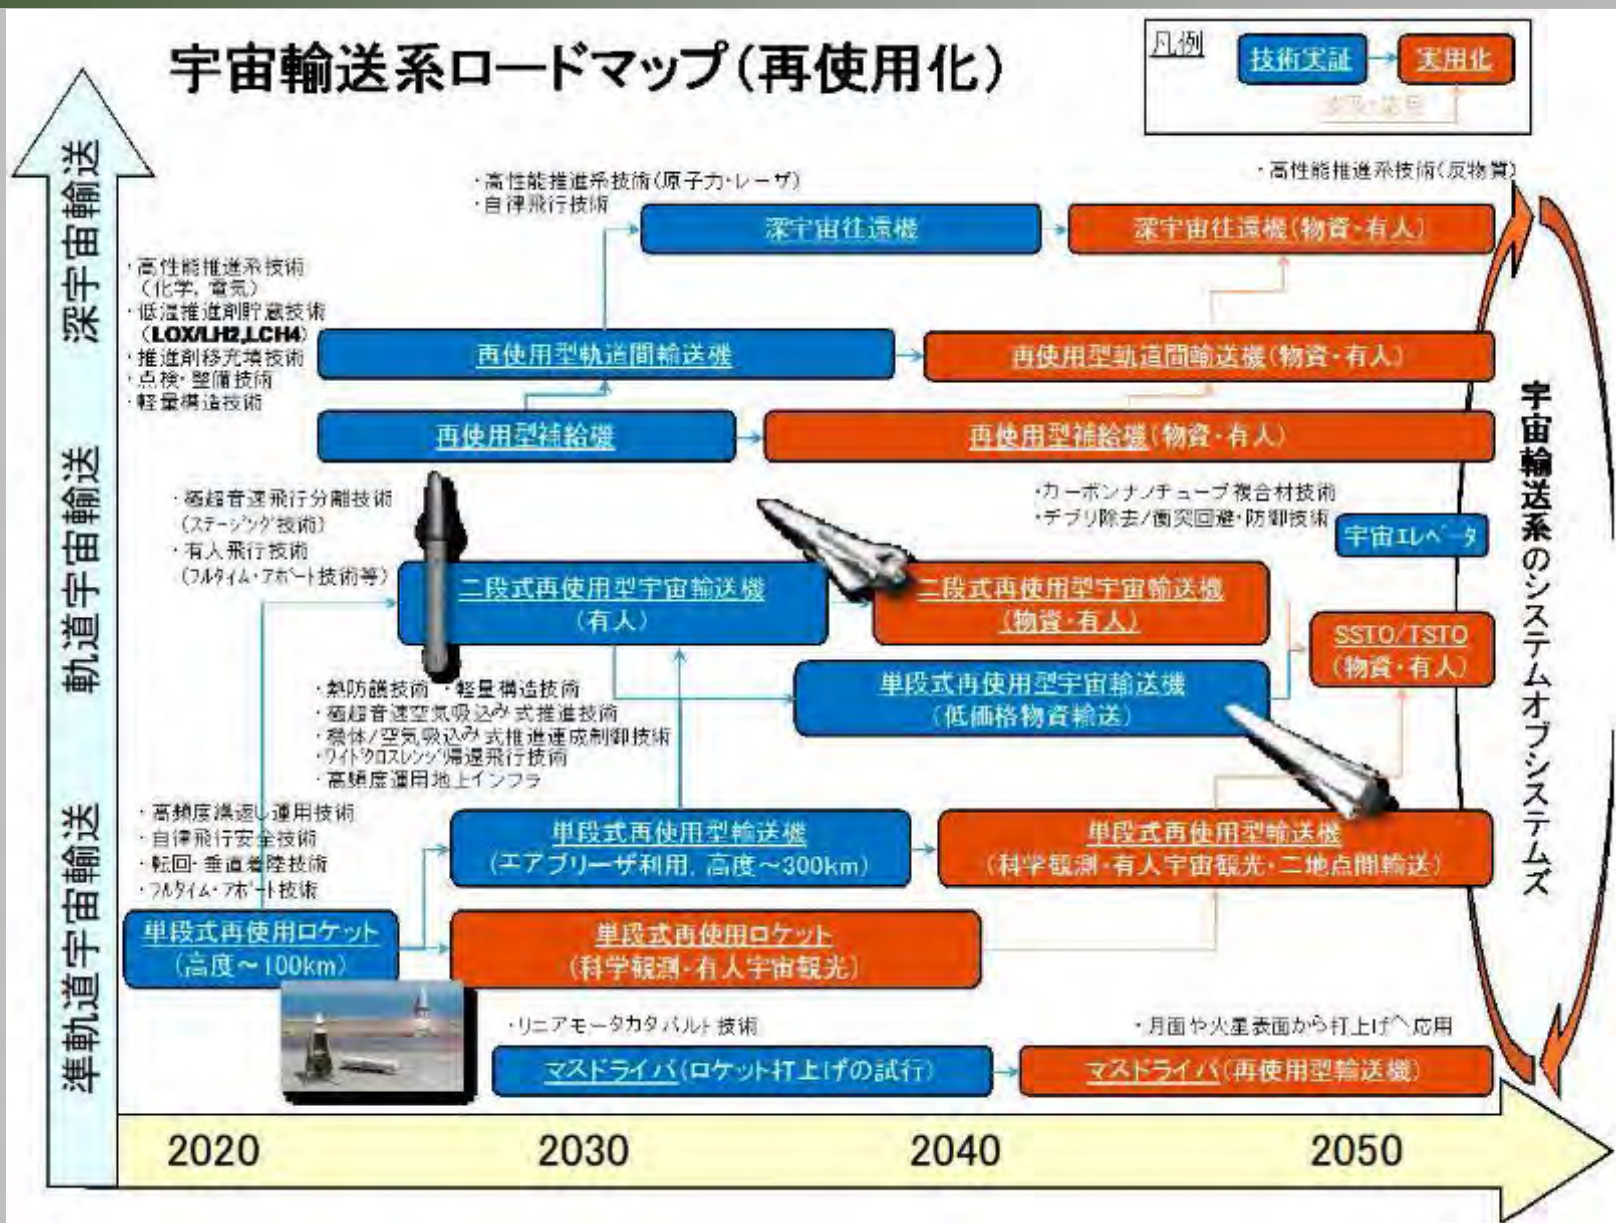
宇宙輸送系ロードマップ（再使用化）

凡例 技術実証 → 実用化
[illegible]

深宇宙輸送
軌道宇宙輸送
準軌道宇宙輸送

・高性能推進系技術(原子力・レーザ)
・自律飛行技術

深宇宙往還機
深宇宙往還機（物資・有人）

・高性能推進系技術(反物質)

・高性能推進系技術
（化学、電気）
・低温推進剤貯蔵技術
（LOX/LH2,LCH4）
・推進剤移充填技術
・点検・整備技術
・軽量構造技術

再使用型軌道間輸送機
再使用型軌道間輸送機（物資・有人）

再使用型補給機
再使用型補給機（物資・有人）

・極超音速飛行分離技術
（ステージング技術）
・有人飛行技術
（フルタイム・アボート技術等）

・カーボンナノチューブ複合材技術
・デブリ除去/衝突回避・防御技術

宇宙エレベータ

二段式再使用型宇宙輸送機
（有人）

二段式再使用型宇宙輸送機
（物資・有人）

SSTO/TSTO
（物資・有人）

単段式再使用型宇宙輸送機
（低価格物資輸送）

・熱防護技術 ・軽量構造技術
・極超音速空気吸込み式推進技術
・機体/空気吸込み式推進連成制御技術
・ワイドクロスレンジ帰還飛行技術
・高頻度運用地上インフラ

・高頻度繰返し運用技術
・自律飛行安全技術
・転回・垂直着陸技術
・フルタイム・アボート技術

単段式再使用型輸送機
（エアブリーザ利用、高度～300km）

単段式再使用型輸送機
（科学観測・有人宇宙観光・二地点間輸送）

単段式再使用ロケット
（高度～100km）

単段式再使用ロケット
（科学観測・有人宇宙観光）

・リニアモータカタパルト技術

・月面や火星表面から打上げへ応用

マスドライバ（ロケット打上げの試行）

マスドライバ（再使用型輸送機）

宇宙輸送系のシステムオブシステムズ

2020
2030
2040
2050